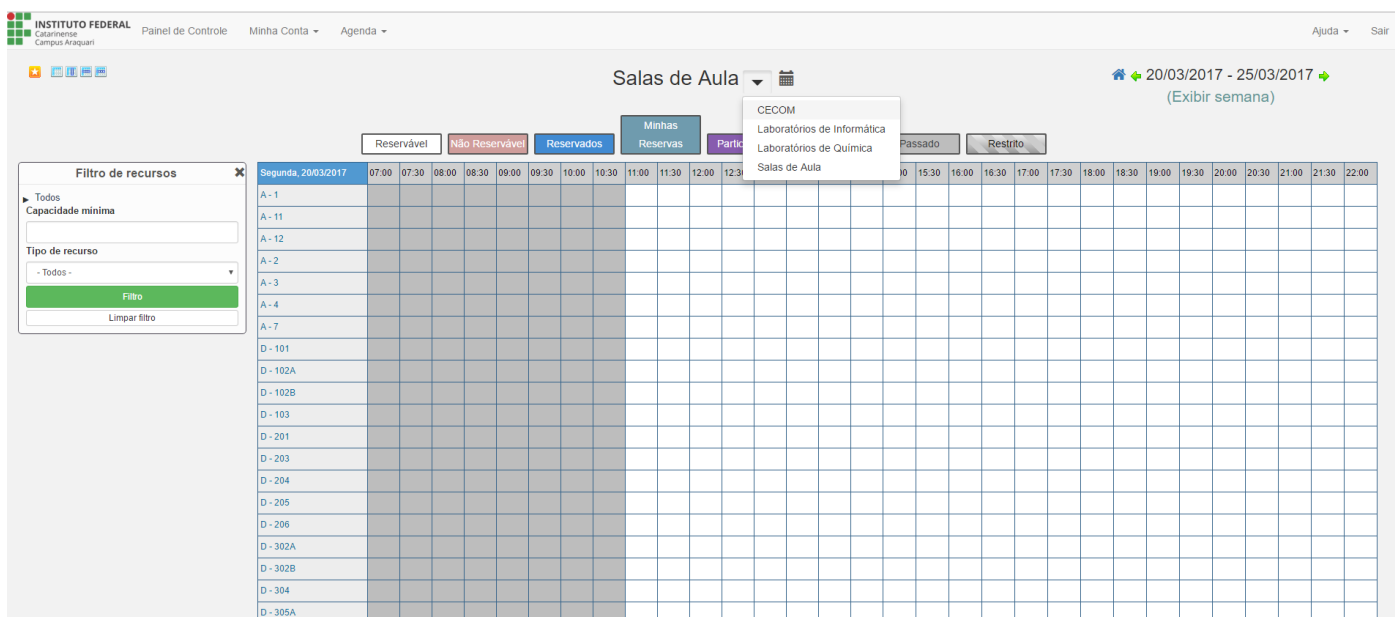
INSTITUTO FEDERAL
Catarinense
Campus Araquari

Painel de Controle Minha Conta ▾ Agenda ▾

Ajuda ▾ Sair

Salas de Aula

20/03/2017 - 25/03/2017
(Exibir semana)

CECOM
Laboratórios de Informática
Laboratórios de Química
Salas de Aula

Reservável | Não Reservável | Reservados | Minhas Reservas | Partic | Passado | Restrito

Filtro de recursos
▶ Todos
Capacidade mínima

Tipo de recurso
- Todos -
Filtro
Limpar filtro

| Segunda, 20/03/2017 | 07:00 | 07:30 | 08:00 | 08:30 | 09:00 | 09:30 | 10:00 | 10:30 | 11:00 | 11:30 | 12:00 | 12:30 | | | | | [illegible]0 | 15:30 | 16:00 | 16:30 | 17:00 | 17:30 | 18:00 | 18:30 | 19:00 | 19:30 | 20:00 | 20:30 | 21:00 | 21:30 | 22:00 |
|---|---|---|---|---|---|---|---|---|---|---|---|---|---|---|---|---|---|---|---|---|---|---|---|---|---|---|---|---|---|---|---|
| A - 1 | | | | | | | | | | | | | | | | | | | | | | | | | | | | | | | |
| A - 11 | | | | | | | | | | | | | | | | | | | | | | | | | | | | | | | |
| A - 12 | | | | | | | | | | | | | | | | | | | | | | | | | | | | | | | |
| A - 2 | | | | | | | | | | | | | | | | | | | | | | | | | | | | | | | |
| A - 3 | | | | | | | | | | | | | | | | | | | | | | | | | | | | | | | |
| A - 4 | | | | | | | | | | | | | | | | | | | | | | | | | | | | | | | |
| A - 7 | | | | | | | | | | | | | | | | | | | | | | | | | | | | | | | |
| D - 101 | | | | | | | | | | | | | | | | | | | | | | | | | | | | | | | |
| D - 102A | | | | | | | | | | | | | | | | | | | | | | | | | | | | | | | |
| D - 102B | | | | | | | | | | | | | | | | | | | | | | | | | | | | | | | |
| D - 103 | | | | | | | | | | | | | | | | | | | | | | | | | | | | | | | |
| D - 201 | | | | | | | | | | | | | | | | | | | | | | | | | | | | | | | |
| D - 203 | | | | | | | | | | | | | | | | | | | | | | | | | | | | | | | |
| D - 204 | | | | | | | | | | | | | | | | | | | | | | | | | | | | | | | |
| D - 205 | | | | | | | | | | | | | | | | | | | | | | | | | | | | | | | |
| D - 206 | | | | | | | | | | | | | | | | | | | | | | | | | | | | | | | |
| D - 302A | | | | | | | | | | | | | | | | | | | | | | | | | | | | | | | |
| D - 302B | | | | | | | | | | | | | | | | | | | | | | | | | | | | | | | |
| D - 304 | | | | | | | | | | | | | | | | | | | | | | | | | | | | | | | |
| D - 305A | | | | | | | | | | | | | | | | | | | | | | | | | | | | | | | |